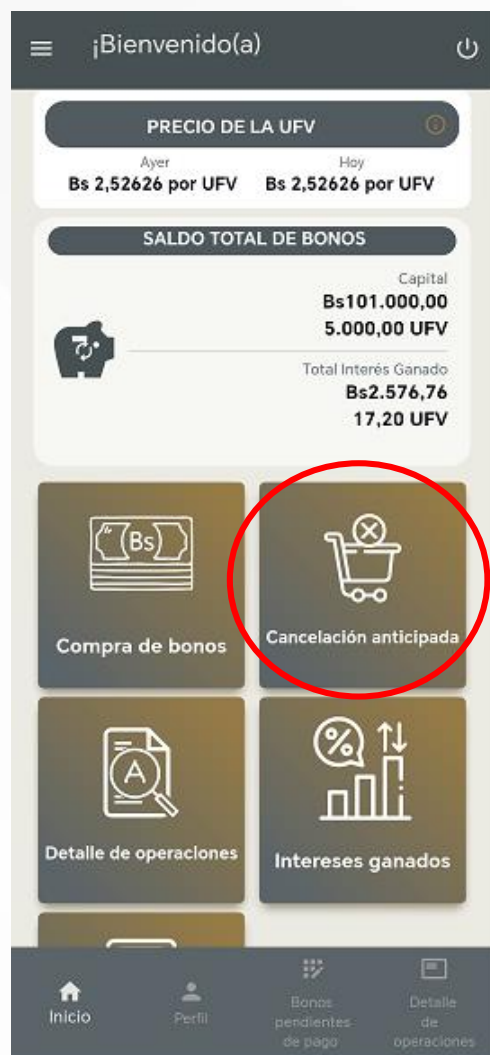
¡Bienvenido(a)

PRECIO DE LA UFV

Ayer
Bs 2,52626 por UFV

Hoy
Bs 2,52626 por UFV

SALDO TOTAL DE BONOS

Capital
Bs101.000,00
5.000,00 UFV

Total Interés Ganado
Bs2.576,76
17,20 UFV

Bs

Compra de bonos

Cancelación anticipada

Detalle de operaciones

Intereses ganados

Inicio

Perfil

Bonos pendientes de pago

Detalle de operaciones